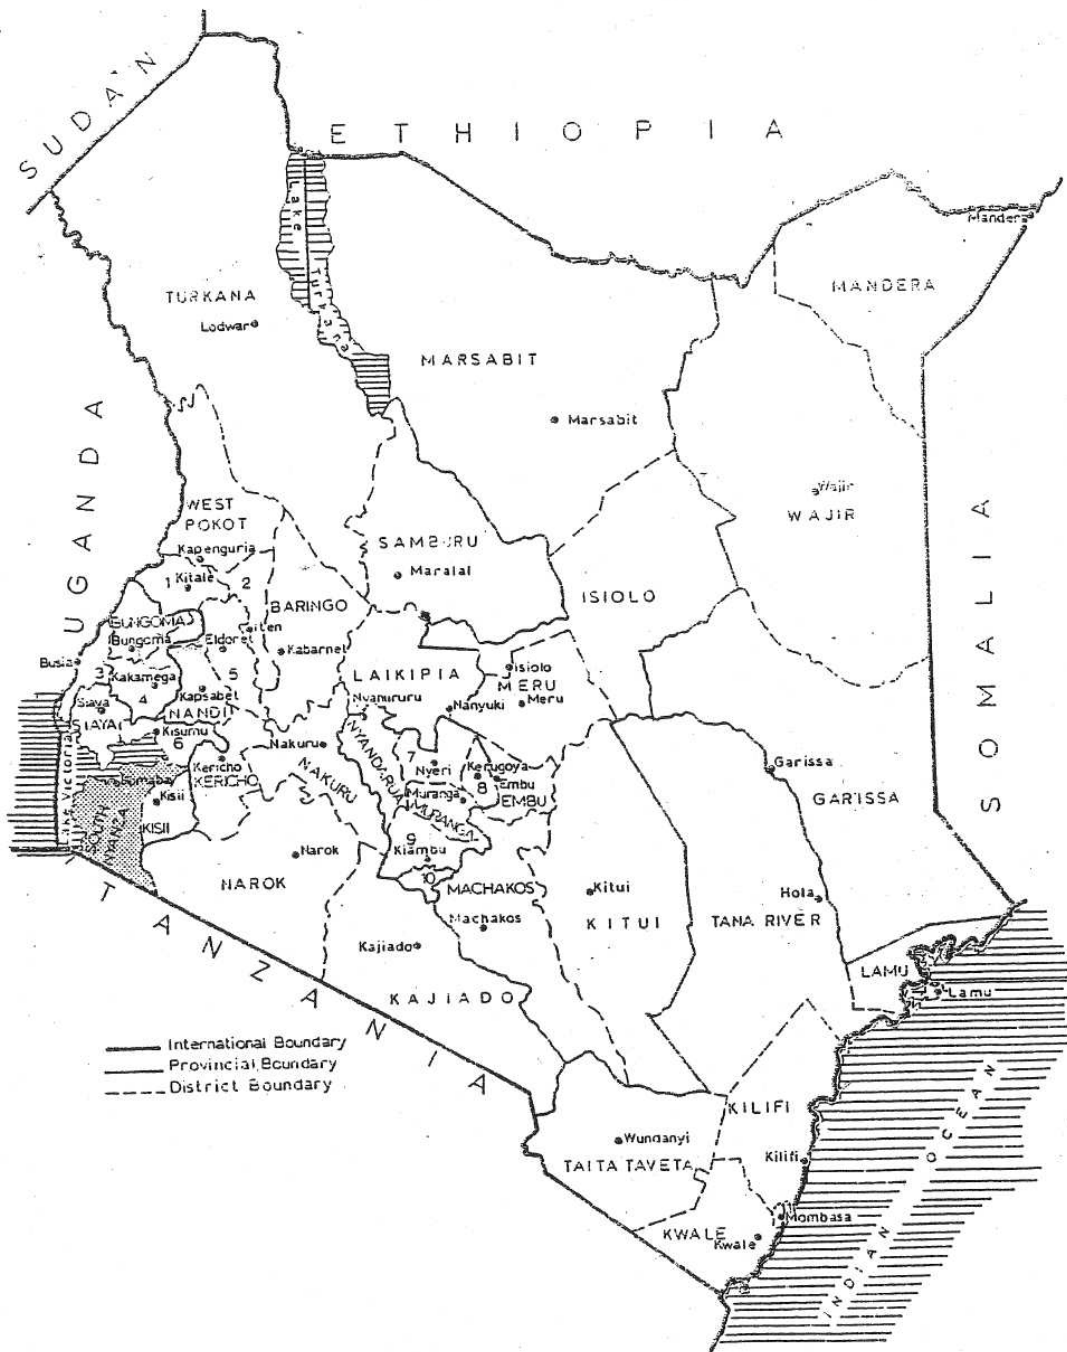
SUDAN

ETHIOPIA

Lake Turkana

Mandera

MANDERA

TURKANA

Lodwar

MARSABIT

Marsabit

UGANDA

Wajir

WAJIR

WEST POKOT

Kapenguria

1 Kitale

2

SAMBURU

Maralal

ISIOLO

SOMALIA

BARINGO

BUNGOMA

Bungoma

Eldoret

Iten

Kabarnet

Busia

3

Kakamega

4

5

Kapsabet

LAIKIPIA

Isiolo

MERU

Meru

Nyahururu

Nanyuki

Siaya

SIAYA

NANDI

Kisumu

6

Nakuru

Kericho

KERICHO

Homabay

Kisii

KISII

Lake Victoria

SOUTH NYANZA

NAKURU

7

Nyeri

Kerugoya

8

Embu

EMBU

Muranga

NYANDARUA

MURANGA

Garissa

GARISSA

9

Kiambu

10

Narok

NAROK

MACHAKOS

Machakos

Kitui

KITUI

Hola

TANA RIVER

Kajiado

KAJIADO

TANZANIA

LAMU

Lamu

International Boundary

Provincial Boundary

District Boundary

KILIFI

Kilifi

Wundanyi

TAITA TAVETA

Mombasa

KWALE

Kwale

INDIAN OCEAN